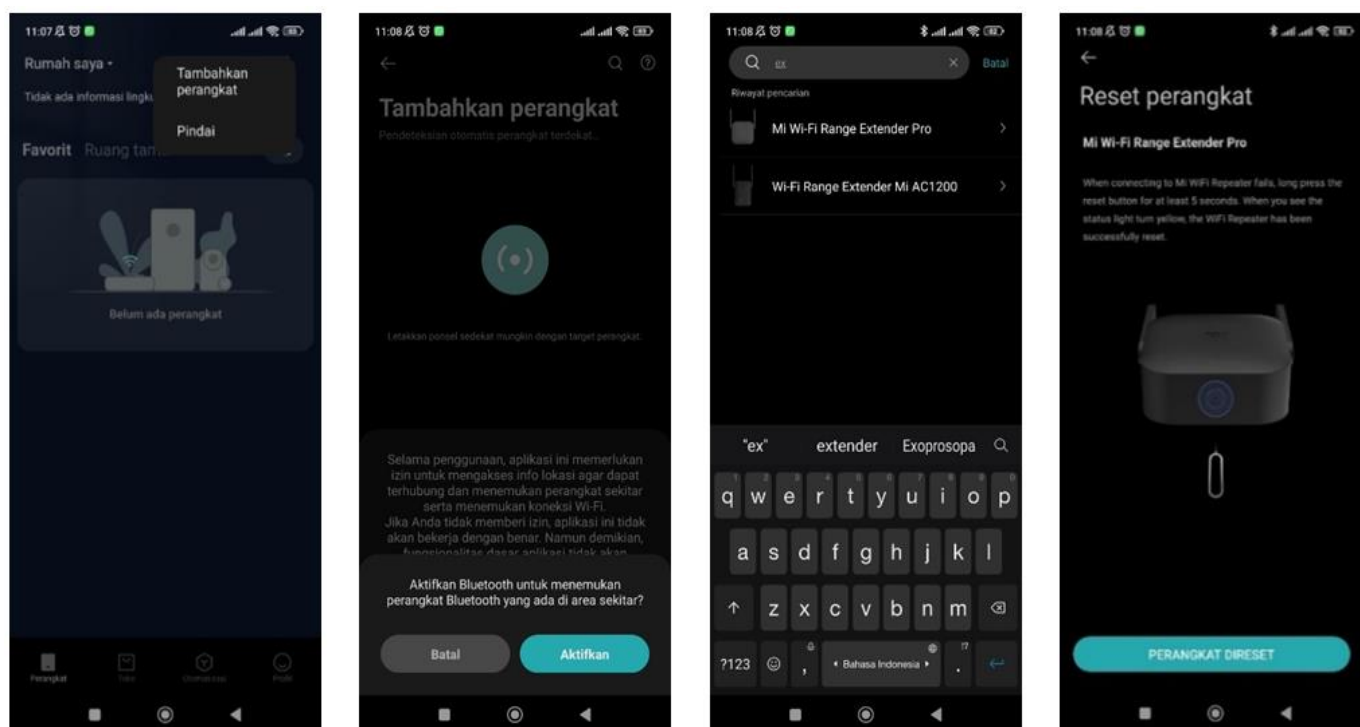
11:07

Rumah saya

Tambahkan perangkat

Pindai

Tidak ada informasi lingk

Favorit Ruang tam

Belum ada perangkat

Perangkat

11:08

Tambahkan perangkat

Pendeteksian otomatis perangkat terdekat...

Letakkan ponsel sedekat mungkin dengan target perangkat.

Selama penggunaan, aplikasi ini memerlukan izin untuk mengakses info lokasi agar dapat terhubung dan menemukan perangkat sekitar serta menemukan koneksi Wi-Fi.
Jika Anda tidak memberi izin, aplikasi ini tidak akan bekerja dengan benar. Namun demikian, fungsionalitas dasar aplikasi tidak akan

Aktifkan Bluetooth untuk menemukan perangkat Bluetooth yang ada di area sekitar?

Batal

Aktifkan

11:08

ex

Batal

Riwayat pencarian

Mi Wi-Fi Range Extender Pro

Wi-Fi Range Extender Mi AC1200

"ex" extender Exoprosopa

q w e r t y u i o p
a s d f g h j k l
z x c v b n m
?123 , Bahasa Indonesia .

11:08

Reset perangkat

Mi Wi-Fi Range Extender Pro

When connecting to Mi WiFi Repeater fails, long press the reset button for at least 5 seconds. When you see the status light turn yellow, the WiFi Repeater has been successfully reset.

PERANGKAT DIRESET